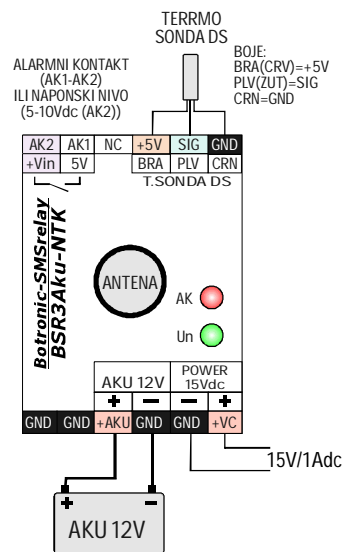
TERRMO
SONDA DS

ALARMNI KONTAKT
(AK1-AK2)
ILI NAPONSKI NIVO
(5-10Vdc (AK2))

BOJE:
BRA(CRV)=+5V
PLV(ZUT)=SIG
CRN=GND

| AK2 | AK1 | NC | +5V | SIG | GND |
|---|---|---|---|---|---|
| +Vin | 5V | | BRA | PLV | CRN |

T.SONDA DS

Botronic-SMSrelay
BSR3Aku-NTK

ANTENA

AK

Un

AKU 12V

POWER
15Vdc

+ − − +

| GND | GND | +AKU | GND | GND | +VC |
|---|---|---|---|---|---|

15V/1Adc

+ −

AKU 12V